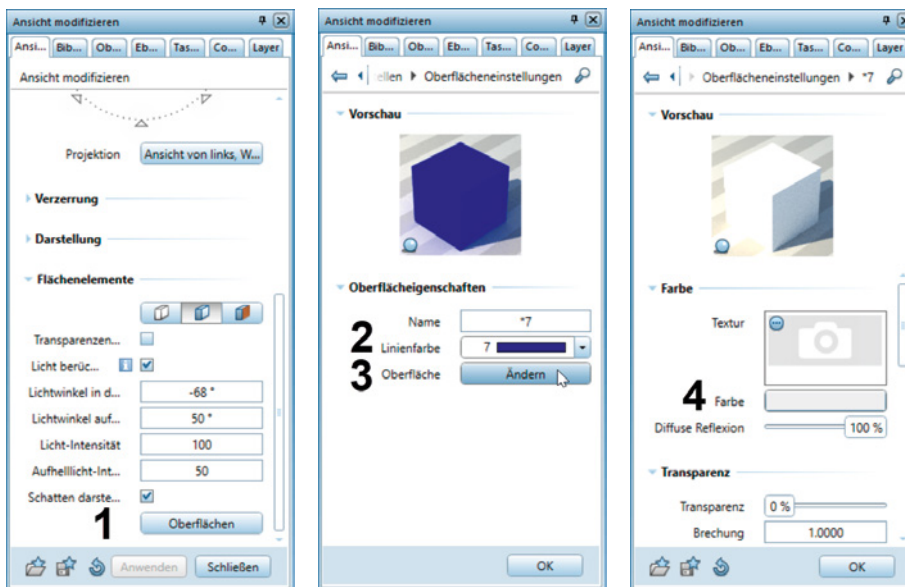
Ansicht modifizieren

Ansi... Bib... Ob... Eb... Tas... Co... Layer

Ansicht modifizieren

Projektion Ansicht von links, W...

Verzerrung

Darstellung

Flächenelemente

Transparenzen...

Licht berüc...

Lichtwinkel in d... -68 °

Lichtwinkel auf... 50 °

Licht-Intensität 100

Aufhelllicht-Int... 50

Schatten darste...

1 Oberflächen

Anwenden Schließen

Ansicht modifizieren

Ansi... Bib... Ob... Eb... Tas... Co... Layer

ellen ▸ Oberflächeneinstellungen

Vorschau

Oberflächeigenschaften

Name *7

2 Linienfarbe 7

3 Oberfläche Ändern

OK

Ansicht modifizieren

Ansi... Bib... Ob... Eb... Tas... Co... Layer

Oberflächeneinstellungen ▸ *7

Vorschau

Farbe

Textur

4 Farbe

Diffuse Reflexion 100 %

Transparenz

Transparenz 0 %

Brechung 1.0000

OK